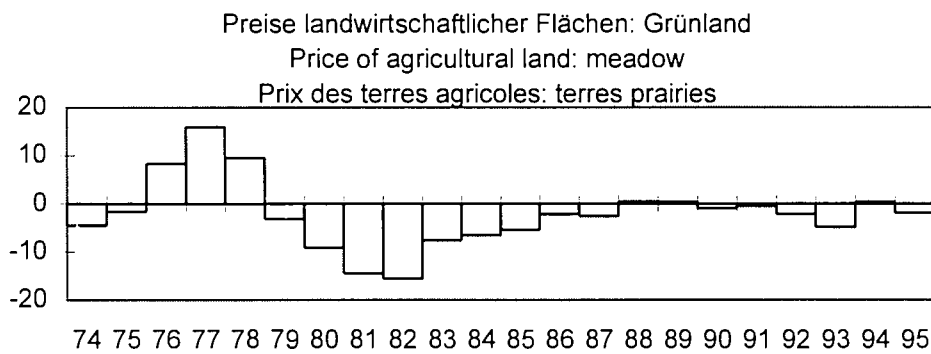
Preise landwirtschaftlicher Flächen: Grünland
Price of agricultural land: meadow
Prix des terres agricoles: terres prairies

20
10
0
-10
-20

74 75 76 77 78 79 80 81 82 83 84 85 86 87 88 89 90 91 92 93 94 95